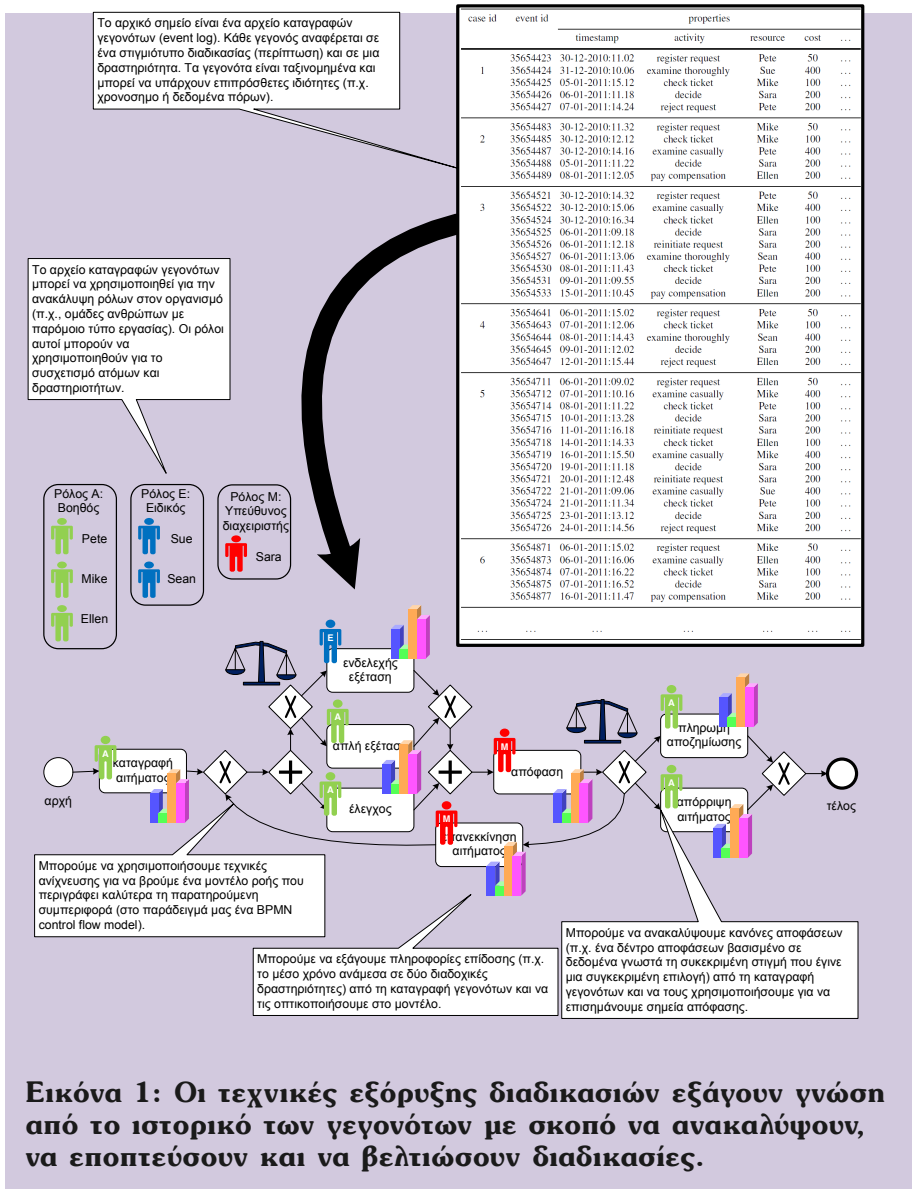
Το αρχικό σημείο είναι ένα αρχείο καταγραφών γεγονότων (event log). Κάθε γεγονός αναφέρεται σε ένα στιγμιότυπο διαδικασίας (περίπτωση) και σε μια δραστηριότητα. Τα γεγονότα είναι ταξινομημένα και μπορεί να υπάρχουν επιπρόσθετες ιδιότητες (π.χ. χρονοσημο ή δεδομένα πόρων).

| case id | event id | timestamp | activity | resource | cost | ... |
|---|---|---|---|---|---|---|
| 1 | 35654423 | 30-12-2010:11.02 | register request | Pete | 50 | ... |
| | 35654424 | 31-12-2010:10.06 | examine thoroughly | Sue | 400 | ... |
| | 35654425 | 05-01-2011:15.12 | check ticket | Mike | 100 | ... |
| | 35654426 | 06-01-2011:11.18 | decide | Sara | 200 | ... |
| | 35654427 | 07-01-2011:14.24 | reject request | Pete | 200 | ... |
| 2 | 35654483 | 30-12-2010:11.32 | register request | Mike | 50 | ... |
| | 35654485 | 30-12-2010:12.12 | check ticket | Mike | 100 | ... |
| | 35654487 | 30-12-2010:14.16 | examine casually | Pete | 400 | ... |
| | 35654488 | 05-01-2011:11.22 | decide | Sara | 200 | ... |
| | 35654489 | 08-01-2011:12.05 | pay compensation | Ellen | 200 | ... |
| 3 | 35654521 | 30-12-2010:14.32 | register request | Pete | 50 | ... |
| | 35654522 | 30-12-2010:15.06 | examine casually | Mike | 400 | ... |
| | 35654524 | 30-12-2010:16.34 | check ticket | Ellen | 100 | ... |
| | 35654525 | 06-01-2011:09.18 | decide | Sara | 200 | ... |
| | 35654526 | 06-01-2011:12.18 | reinitiate request | Sara | 200 | ... |
| | 35654527 | 06-01-2011:13.06 | examine thoroughly | Sean | 400 | ... |
| | 35654530 | 08-01-2011:11.43 | check ticket | Pete | 100 | ... |
| | 35654531 | 09-01-2011:09.55 | decide | Sara | 200 | ... |
| | 35654533 | 15-01-2011:10.45 | pay compensation | Ellen | 200 | ... |
| 4 | 35654641 | 06-01-2011:15.02 | register request | Pete | 50 | ... |
| | 35654643 | 07-01-2011:12.06 | check ticket | Mike | 100 | ... |
| | 35654644 | 08-01-2011:14.43 | examine thoroughly | Sean | 400 | ... |
| | 35654645 | 09-01-2011:12.02 | decide | Sara | 200 | ... |
| | 35654647 | 12-01-2011:15.44 | reject request | Ellen | 200 | ... |
| 5 | 35654711 | 06-01-2011:09.02 | register request | Ellen | 50 | ... |
| | 35654712 | 07-01-2011:10.16 | examine casually | Mike | 400 | ... |
| | 35654714 | 08-01-2011:11.22 | check ticket | Pete | 100 | ... |
| | 35654715 | 10-01-2011:13.28 | decide | Sara | 200 | ... |
| | 35654716 | 11-01-2011:16.18 | reinitiate request | Sara | 200 | ... |
| | 35654718 | 14-01-2011:14.33 | check ticket | Ellen | 100 | ... |
| | 35654719 | 16-01-2011:15.50 | examine casually | Mike | 400 | ... |
| | 35654720 | 19-01-2011:11.18 | decide | Sara | 200 | ... |
| | 35654721 | 20-01-2011:12.48 | reinitiate request | Sara | 200 | ... |
| | 35654722 | 21-01-2011:09.06 | examine casually | Sue | 400 | ... |
| | 35654724 | 21-01-2011:11.34 | check ticket | Pete | 100 | ... |
| | 35654725 | 23-01-2011:13.12 | decide | Sara | 200 | ... |
| | 35654726 | 24-01-2011:14.56 | reject request | Mike | 200 | ... |
| 6 | 35654871 | 06-01-2011:15.02 | register request | Mike | 50 | ... |
| | 35654873 | 06-01-2011:16.06 | examine casually | Ellen | 400 | ... |
| | 35654874 | 07-01-2011:16.22 | check ticket | Mike | 100 | ... |
| | 35654875 | 07-01-2011:16.52 | decide | Sara | 200 | ... |
| | 35654877 | 16-01-2011:11.47 | pay compensation | Mike | 200 | ... |
| ... | ... | ... | ... | ... | ... | ... |

Το αρχείο καταγραφών γεγονότων μπορεί να χρησιμοποιηθεί για την ανακάλυψη ρόλων στον οργανισμό (π.χ., ομάδες ανθρώπων με παρόμοιο τύπο εργασίας). Οι ρόλοι αυτοί μπορούν να χρησιμοποιηθούν για το συσχετισμό ατόμων και δραστηριοτήτων.

Ρόλος A: Βοηθός
Pete
Mike
Ellen

Ρόλος E: Ειδικός
Sue
Sean

Ρόλος M: Υπεύθυνος διαχειριστής
Sara

αρχή
A καταγραφή αιτήματος
E ενδελεχής εξέταση
A απλή εξέταση
A έλεγχος
M απόφαση
M επανεκκίνηση αιτήματος
A πληρωμή αποζημίωσης
A απόρριψη αιτήματος
τέλος

Μπορούμε να χρησιμοποιήσουμε τεχνικές ανίχνευσης για να βρούμε ένα μοντέλο ροής που περιγράφει καλύτερα τη παρατηρούμενη συμπεριφορά (στο παράδειγμά μας ένα BPMN control flow model).

Μπορούμε να εξάγουμε πληροφορίες επίδοσης (π.χ. το μέσο χρόνο ανάμεσα σε δύο διαδοχικές δραστηριότητες) από τη καταγραφή γεγονότων και να τις οπτικοποιήσουμε στο μοντέλο.

Μπορούμε να ανακαλύψουμε κανόνες αποφάσεων (π.χ. ένα δέντρο αποφάσεων βασισμένο σε δεδομένα γνωστά τη συγκεκριμένη στιγμή που έγινε μια συγκεκριμένη επιλογή) από τη καταγραφή γεγονότων και να τους χρησιμοποιήσουμε για να επισημάνουμε σημεία απόφασης.

Εικόνα 1: Οι τεχνικές εξόρυξης διαδικασιών εξάγουν γνώση από το ιστορικό των γεγονότων με σκοπό να ανακαλύψουν, να εποπτεύσουν και να βελτιώσουν διαδικασίες.